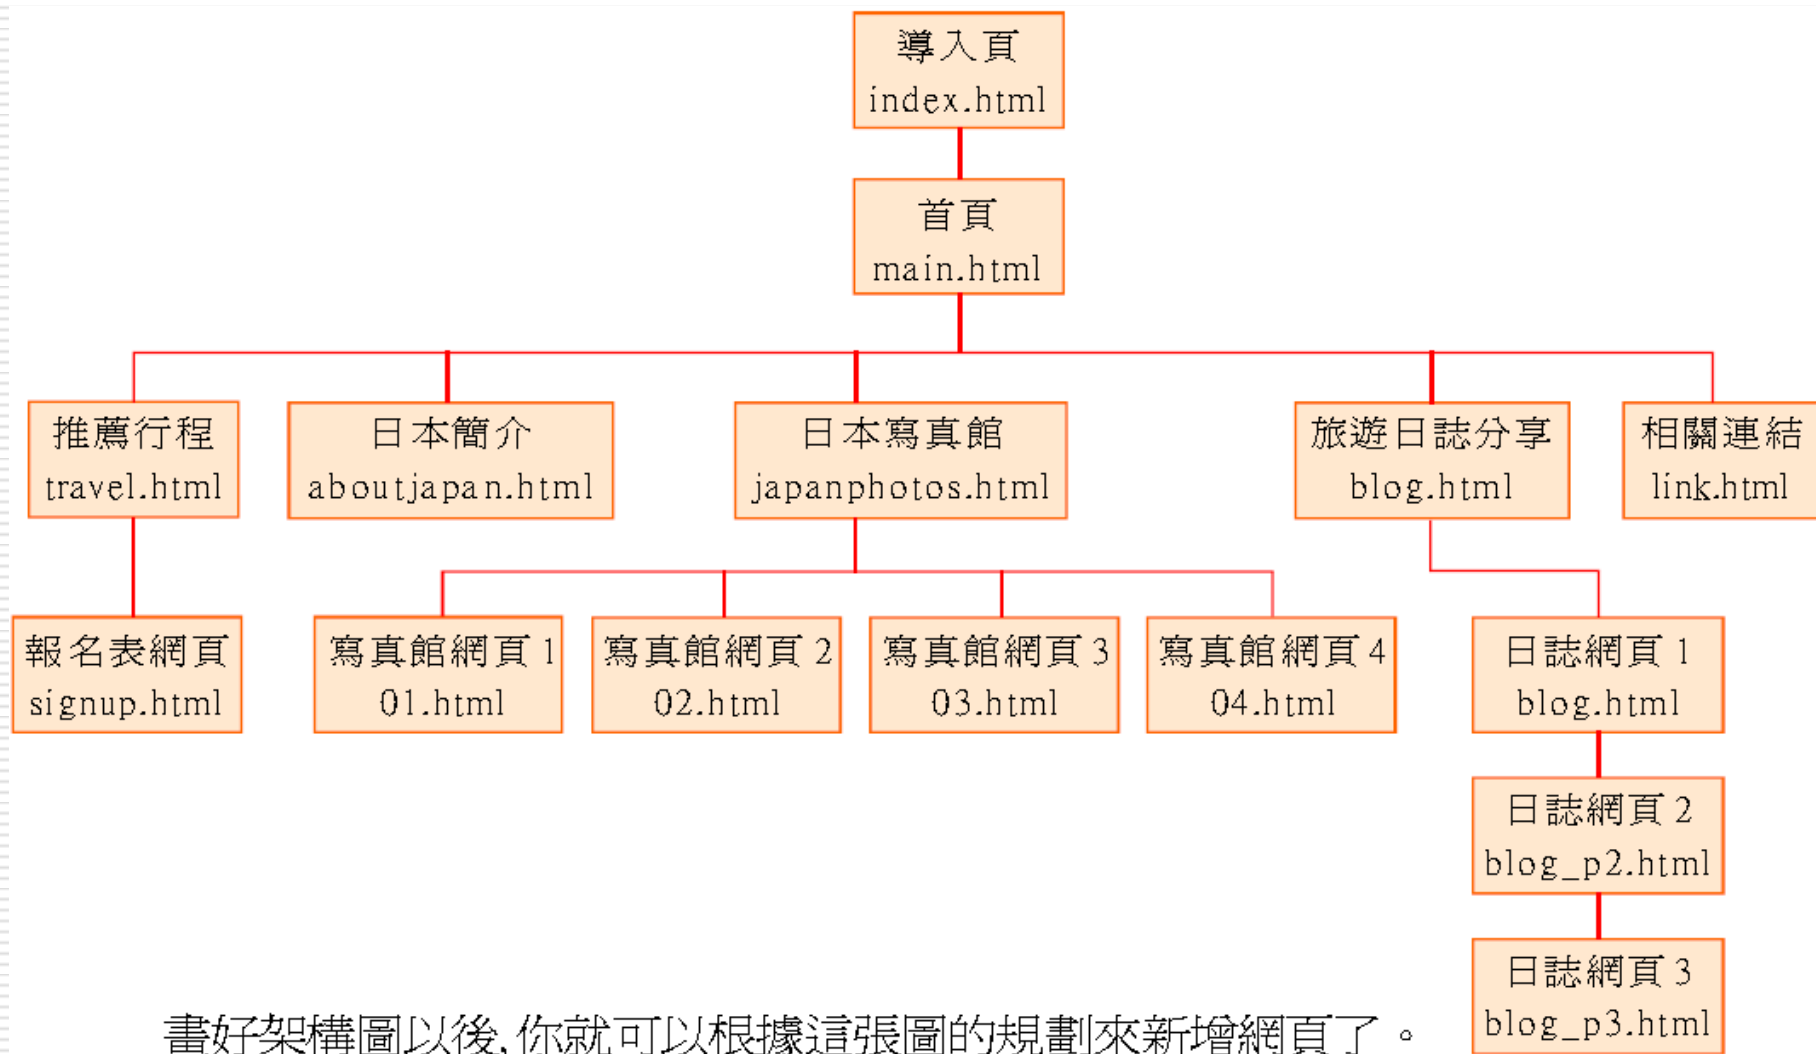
導入頁
index.html

首頁
main.html

推薦行程
travel.html

日本簡介
aboutjapan.html

日本寫真館
japanphotos.html

旅遊日誌分享
blog.html

相關連結
link.html

報名表網頁
signup.html

寫真館網頁 1
01.html

寫真館網頁 2
02.html

寫真館網頁 3
03.html

寫真館網頁 4
04.html

日誌網頁 1
blog.html

日誌網頁 2
blog_p2.html

日誌網頁 3
blog_p3.html

畫好架構圖以後,你就可以根據這張圖的規劃來新增網頁了。